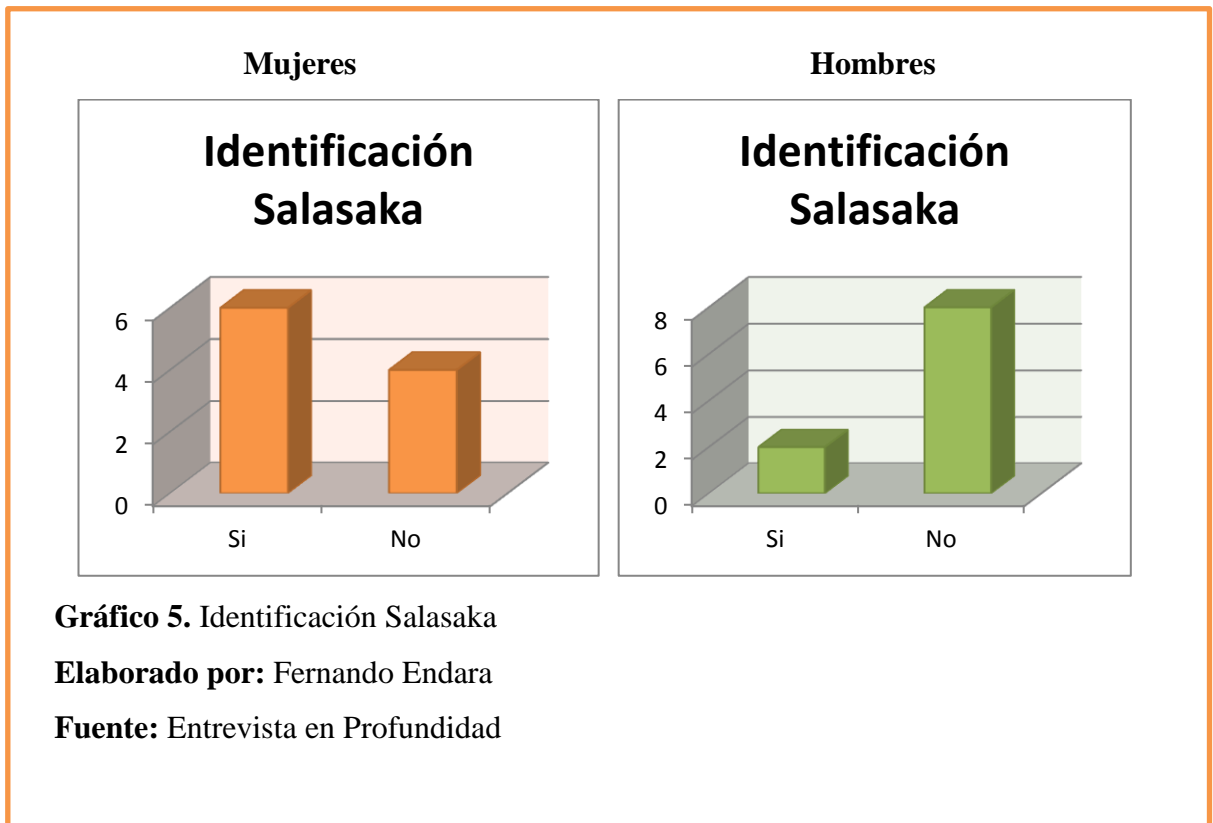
Mujeres

Identificación Salasaka

6
4
2
0

Si No

Hombres

Identificación Salasaka

8
6
4
2
0

Si No

**Gráfico 5.** Identificación Salasaka

**Elaborado por:** Fernando Endara

**Fuente:** Entrevista en Profundidad